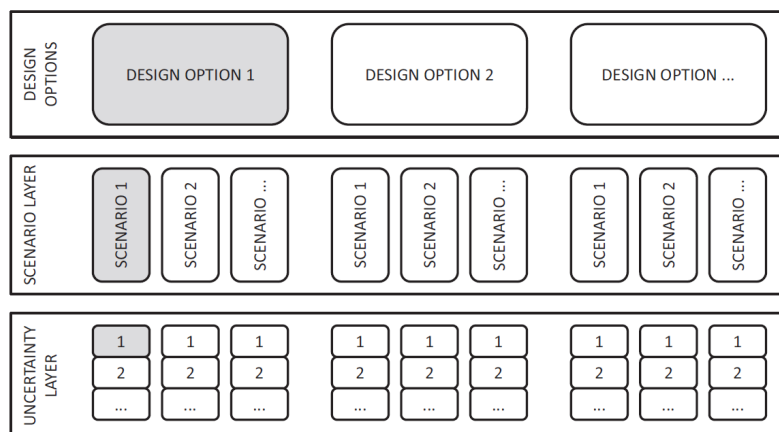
DESIGN OPTIONS

DESIGN OPTION 1

DESIGN OPTION 2

DESIGN OPTION ...

SCENARIO LAYER

SCENARIO 1

SCENARIO 2

SCENARIO ...

SCENARIO 1

SCENARIO 2

SCENARIO ...

SCENARIO 1

SCENARIO 2

SCENARIO ...

UNCERTAINTY LAYER

1
2
...

1
2
...

1
2
...

1
2
...

1
2
...

1
2
...

1
2
...

1
2
...

1
2
...